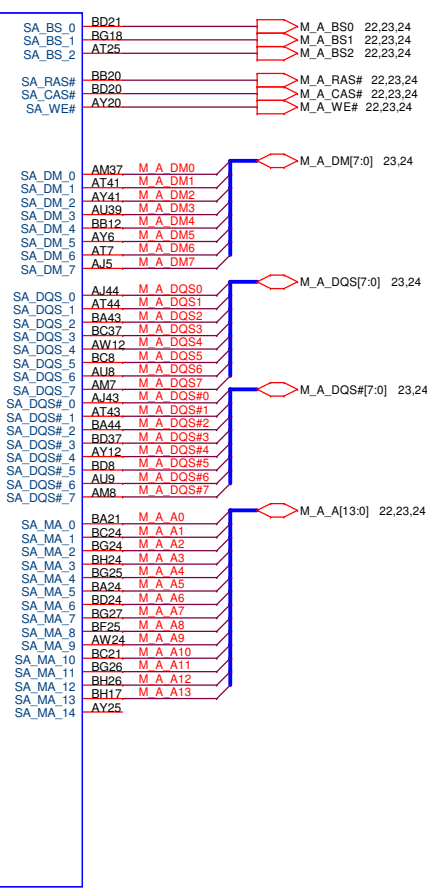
SA_BS_0 BD21 M_A_BS0 22,23,24
SA_BS_1 BG18 M_A_BS1 22,23,24
SA_BS_2 AT25 M_A_BS2 22,23,24

SA_RAS# BB20 M_A_RAS# 22,23,24
SA_CAS# BD20 M_A_CAS# 22,23,24
SA_WE# AY20 M_A_WE# 22,23,24

M_A_DM[7:0] 23,24
SA_DM_0 AM37 M_A_DM0
SA_DM_1 AT41 M_A_DM1
SA_DM_2 AY41 M_A_DM2
SA_DM_3 AU39 M_A_DM3
SA_DM_4 BB12 M_A_DM4
SA_DM_5 AY6 M_A_DM5
SA_DM_6 AT7 M_A_DM6
SA_DM_7 AJ5 M_A_DM7

M_A_DQS[7:0] 23,24
SA_DQS_0 AJ44 M_A_DQS0
SA_DQS_1 AT44 M_A_DQS1
SA_DQS_2 BA43 M_A_DQS2
SA_DQS_3 BC37 M_A_DQS3
SA_DQS_4 AW12 M_A_DQS4
SA_DQS_5 BC8 M_A_DQS5
SA_DQS_6 AU8 M_A_DQS6
SA_DQS_7 AM7 M_A_DQS7

M_A_DQS#[7:0] 23,24
SA_DQS#_0 AJ43 M_A_DQS#0
SA_DQS#_1 AT43 M_A_DQS#1
SA_DQS#_2 BA44 M_A_DQS#2
SA_DQS#_3 BD37 M_A_DQS#3
SA_DQS#_4 AY12 M_A_DQS#4
SA_DQS#_5 BD8 M_A_DQS#5
SA_DQS#_6 AU9 M_A_DQS#6
SA_DQS#_7 AM8 M_A_DQS#7

M_A_A[13:0] 22,23,24
SA_MA_0 BA21 M_A_A0
SA_MA_1 BC24 M_A_A1
SA_MA_2 BG24 M_A_A2
SA_MA_3 BH24 M_A_A3
SA_MA_4 BG25 M_A_A4
SA_MA_5 BA24 M_A_A5
SA_MA_6 BD24 M_A_A6
SA_MA_7 BG27 M_A_A7
SA_MA_8 BF25 M_A_A8
SA_MA_9 AW24 M_A_A9
SA_MA_10 BC21 M_A_A10
SA_MA_11 BG26 M_A_A11
SA_MA_12 BH26 M_A_A12
SA_MA_13 BH17 M_A_A13
SA_MA_14 AY25